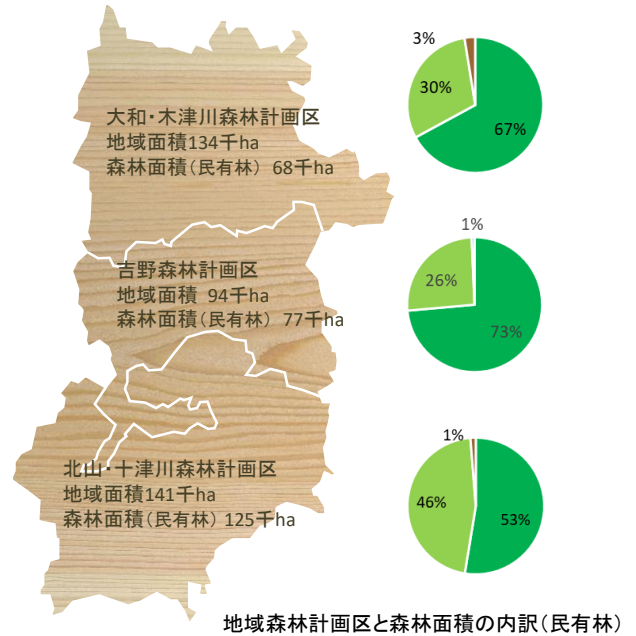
大和・木津川森林計画区
地域面積134千ha
森林面積（民有林） 68千ha

3%
30%
67%

吉野森林計画区
地域面積 94千ha
森林面積（民有林） 77千ha

1%
26%
73%

北山・十津川森林計画区
地域面積141千ha
森林面積（民有林） 125千ha

1%
46%
53%

地域森林計画区と森林面積の内訳（民有林）